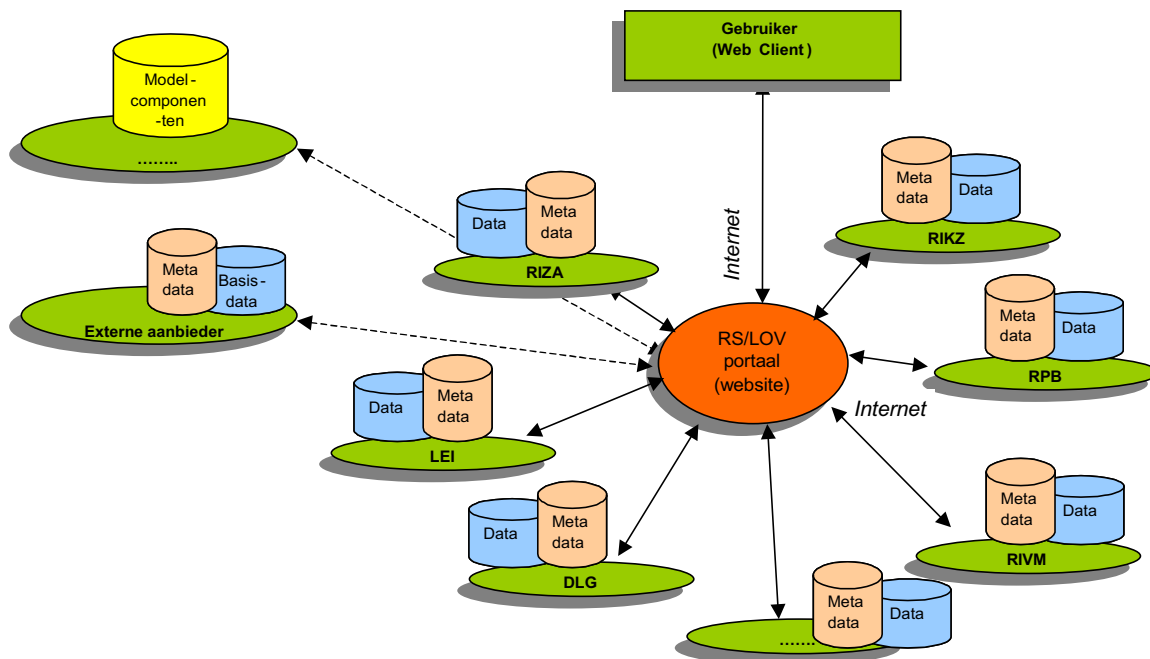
Gebruiker
(Web Client)

Model-componen-ten
……..

Data
Meta data
RIZA

Meta data
Data
RIKZ

Internet

Meta data
Basis-data
Externe aanbieder

RS/LOV portaal (website)

Meta data
Data
RPB

Data
Meta data
LEI

Internet

Data
Meta data
DLG

Meta data
Data
RIVM

Meta data
Data
…….